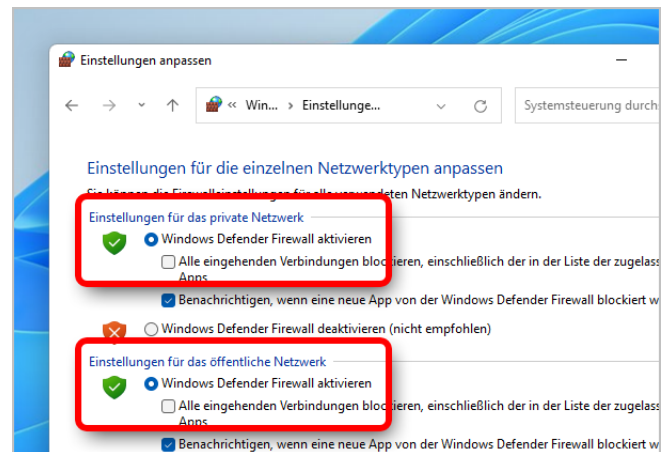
Einstellungen anpassen

Win... › Einstellunge...

Systemsteuerung durch

Einstellungen für die einzelnen Netzwerktypen anpassen

Sie können die Firewalleinstellungen für alle verwendeten Netzwerktypen ändern.

Einstellungen für das private Netzwerk

Windows Defender Firewall aktivieren

Alle eingehenden Verbindungen blockieren, einschließlich der in der Liste der zugelass Apps

Benachrichtigen, wenn eine neue App von der Windows Defender Firewall blockiert w

Windows Defender Firewall deaktivieren (nicht empfohlen)

Einstellungen für das öffentliche Netzwerk

Windows Defender Firewall aktivieren

Alle eingehenden Verbindungen blockieren, einschließlich der in der Liste der zugelass Apps

Benachrichtigen, wenn eine neue App von der Windows Defender Firewall blockiert w